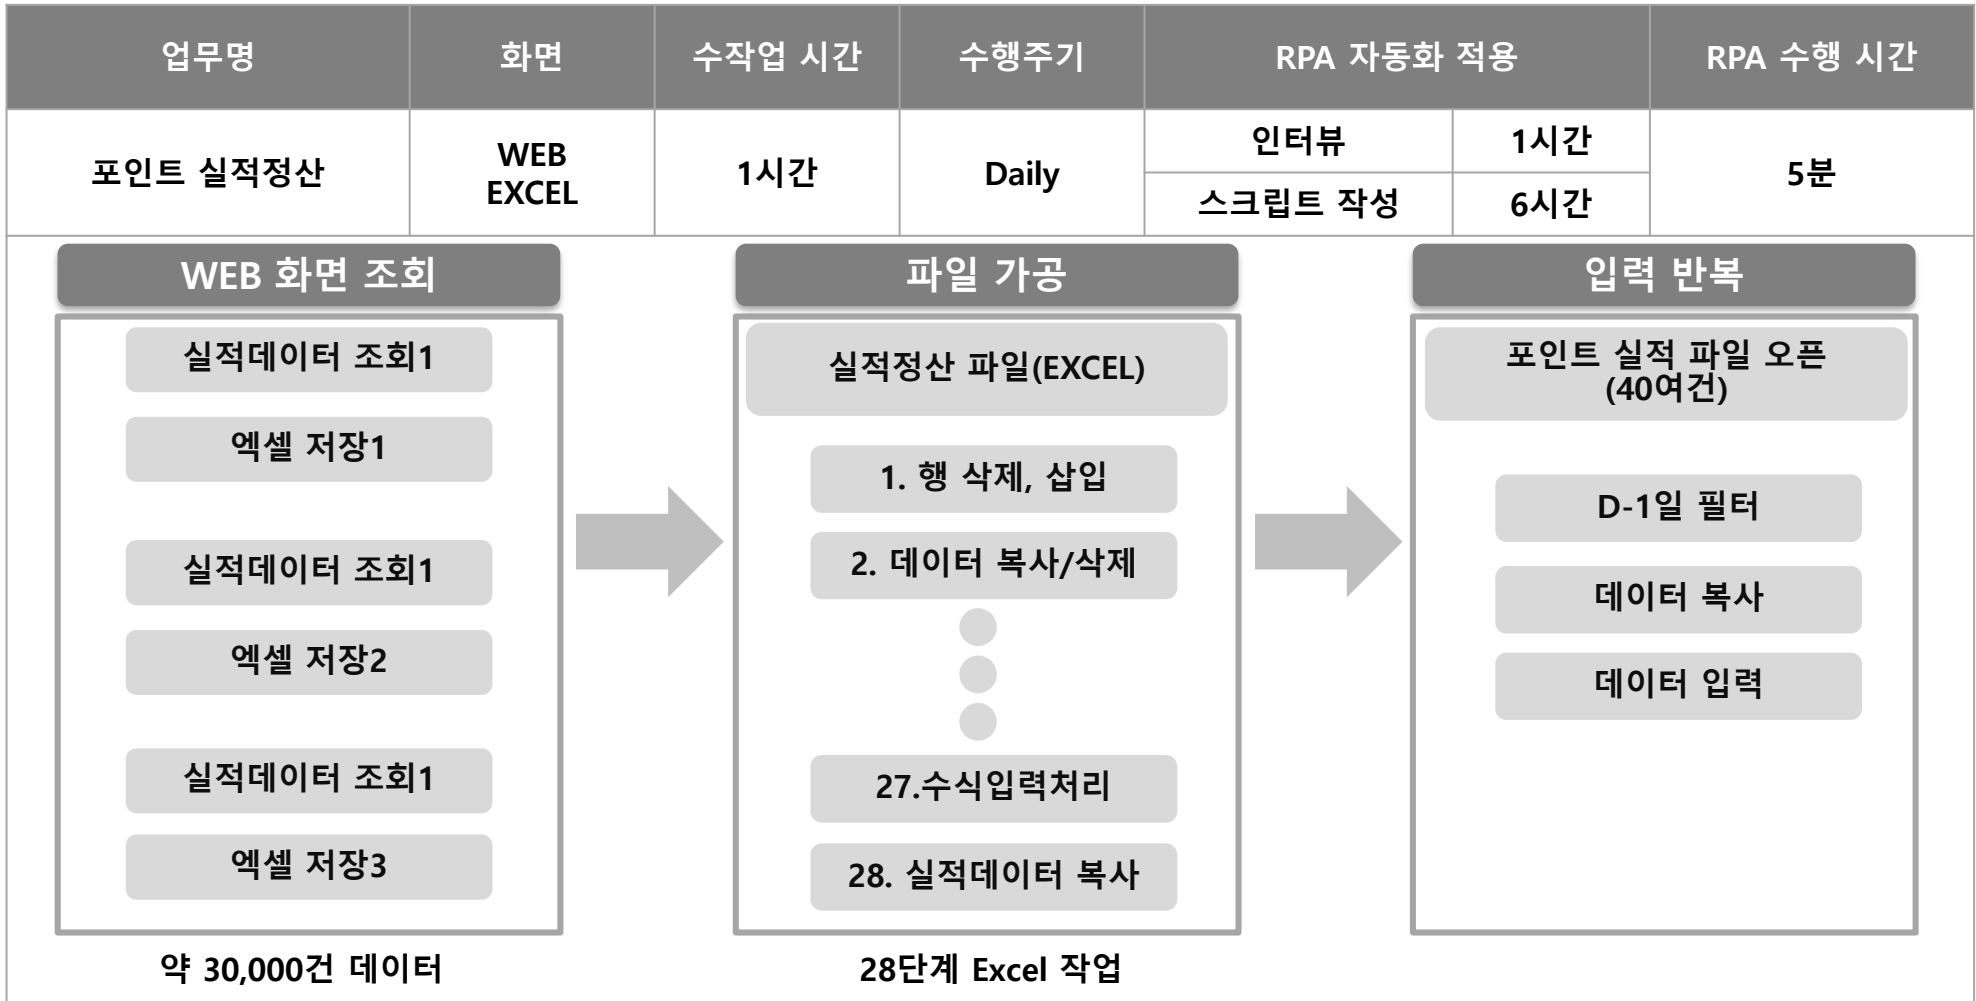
| 업무명 | 화면 | 수작업 시간 | 수행주기 | RPA 자동화 적용 | | RPA 수행 시간 |
|---|---|---|---|---|---|---|
| 포인트 실적정산 | WEB EXCEL | 1시간 | Daily | 인터뷰 | 1시간 | 5분 |
| | | | | 스크립트 작성 | 6시간 | |

WEB 화면 조회

실적데이터 조회1

엑셀 저장1

실적데이터 조회1

엑셀 저장2

실적데이터 조회1

엑셀 저장3

약 30,000건 데이터

파일 가공

실적정산 파일(EXCEL)

1. 행 삭제, 삽입

2. 데이터 복사/삭제

27.수식입력처리

28. 실적데이터 복사

28단계 Excel 작업

입력 반복

포인트 실적 파일 오픈 (40여건)

D-1일 필터

데이터 복사

데이터 입력